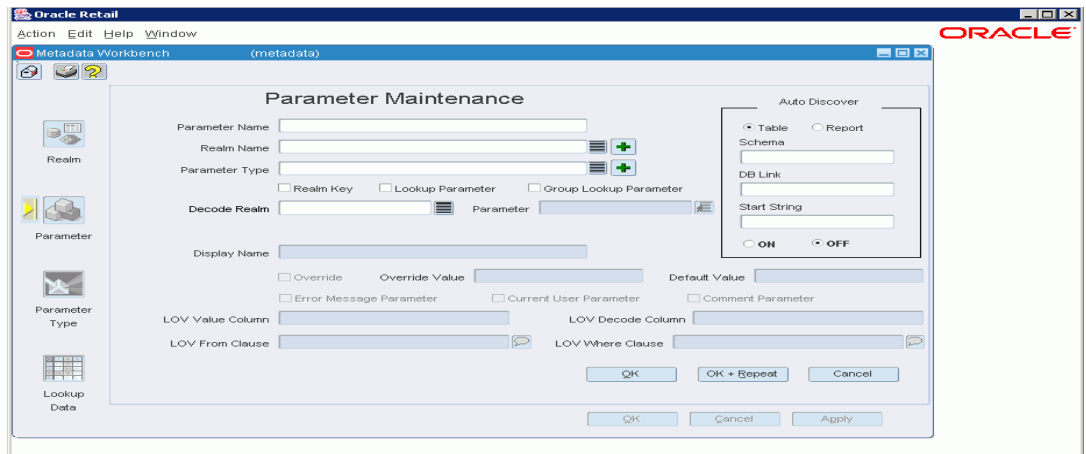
Oracle Retail

Action Edit Help Window

ORACLE

Metadata Workbench (metadata)

Realm

Parameter

Parameter Type

Lookup Data

Parameter Maintenance

Parameter Name

Realm Name

Parameter Type

Realm Key Lookup Parameter Group Lookup Parameter

Decode Realm Parameter

Display Name

Override Override Value Default Value

Error Message Parameter Current User Parameter Comment Parameter

LOV Value Column LOV Decode Column

LOV From Clause LOV Where Clause

Auto Discover

Table Report

Schema

DB Link

Start String

ON OFF

OK OK + Repeat Cancel

OK Cancel Apply